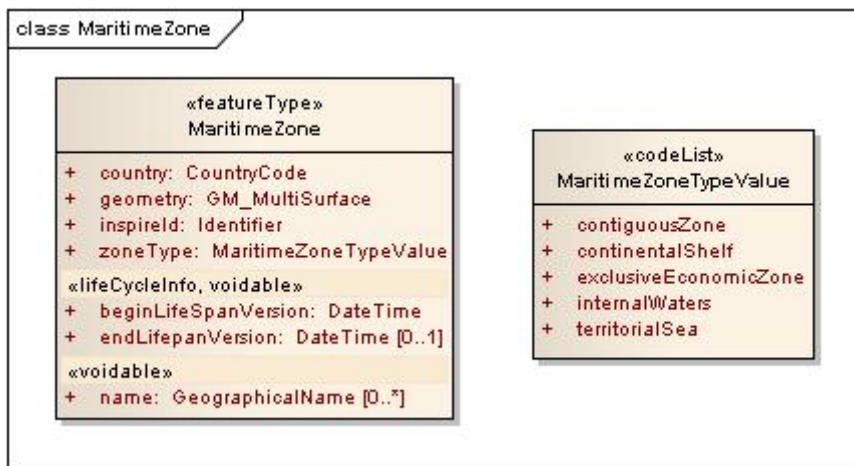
class MaritimeZone

«featureType»
MaritimeZone

+ country: CountryCode
+ geometry: GM_MultiSurface
+ inspireId: Identifier
+ zoneType: MaritimeZoneTypeValue

«lifeCycleInfo, voidable»
+ beginLifeSpanVersion: DateTime
+ endLifepanVersion: DateTime [0..1]

«voidable»
+ name: GeographicalName [0..*]

«codeList»
MaritimeZoneTypeValue

+ contiguousZone
+ continentalShelf
+ exclusiveEconomicZone
+ internalWaters
+ territorialSea